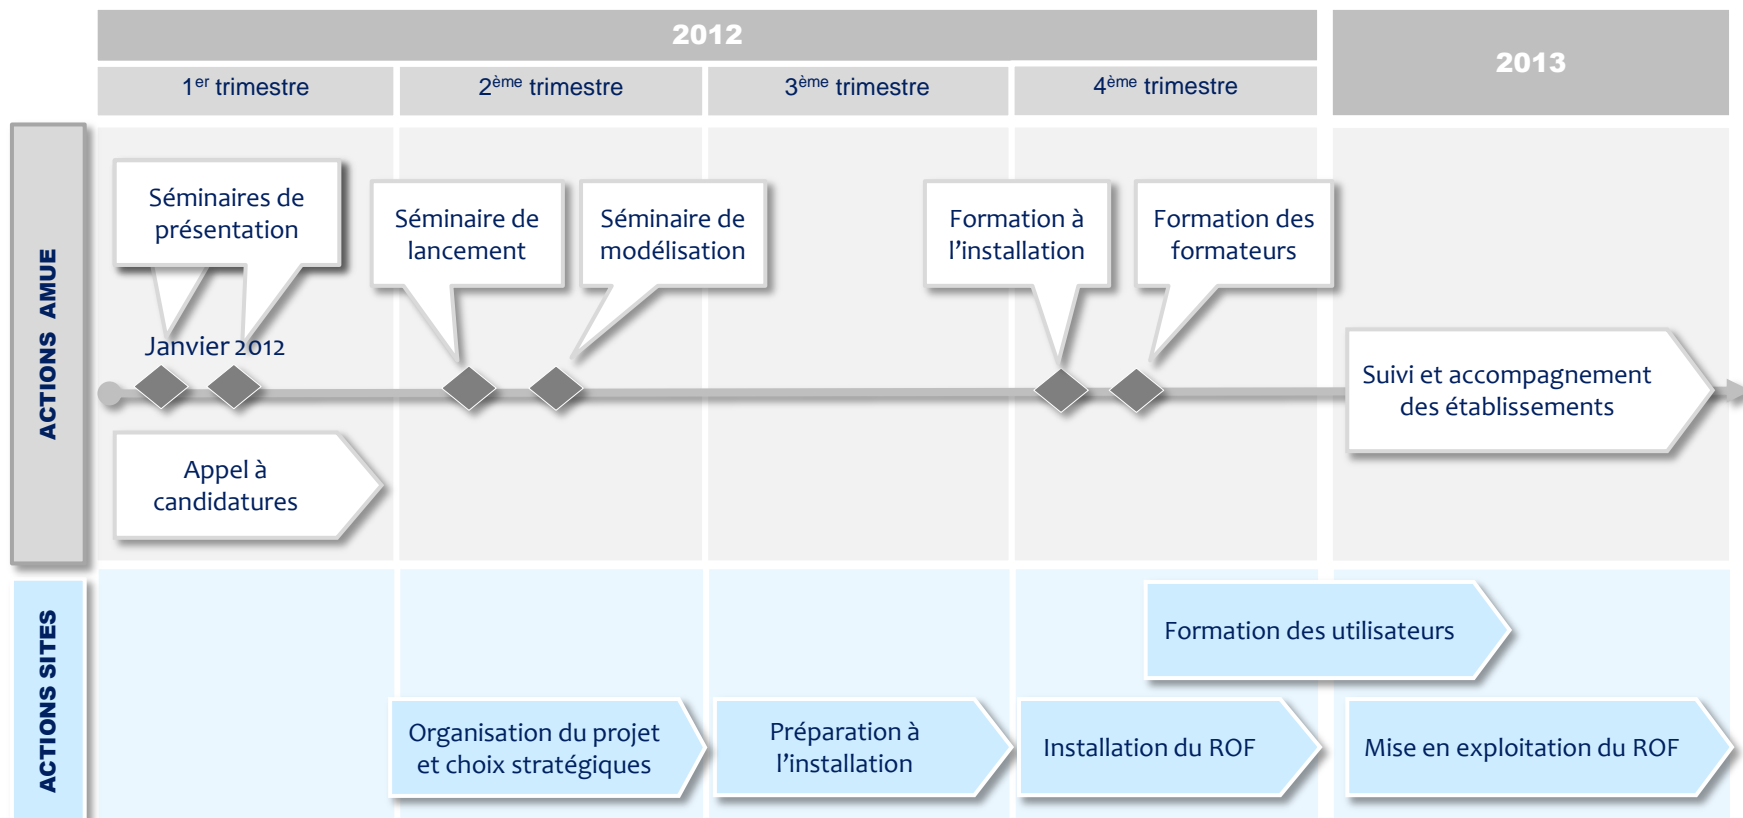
2012

2013

$1^{er}$ trimestre

$2^{ème}$ trimestre

$3^{ème}$ trimestre

$4^{ème}$ trimestre

ACTIONS AMUE

Séminaires de présentation

Séminaire de lancement

Séminaire de modélisation

Formation à l'installation

Formation des formateurs

Janvier 2012

Suivi et accompagnement des établissements

Appel à candidatures

ACTIONS SITES

Formation des utilisateurs

Organisation du projet et choix stratégiques

Préparation à l'installation

Installation du ROF

Mise en exploitation du ROF